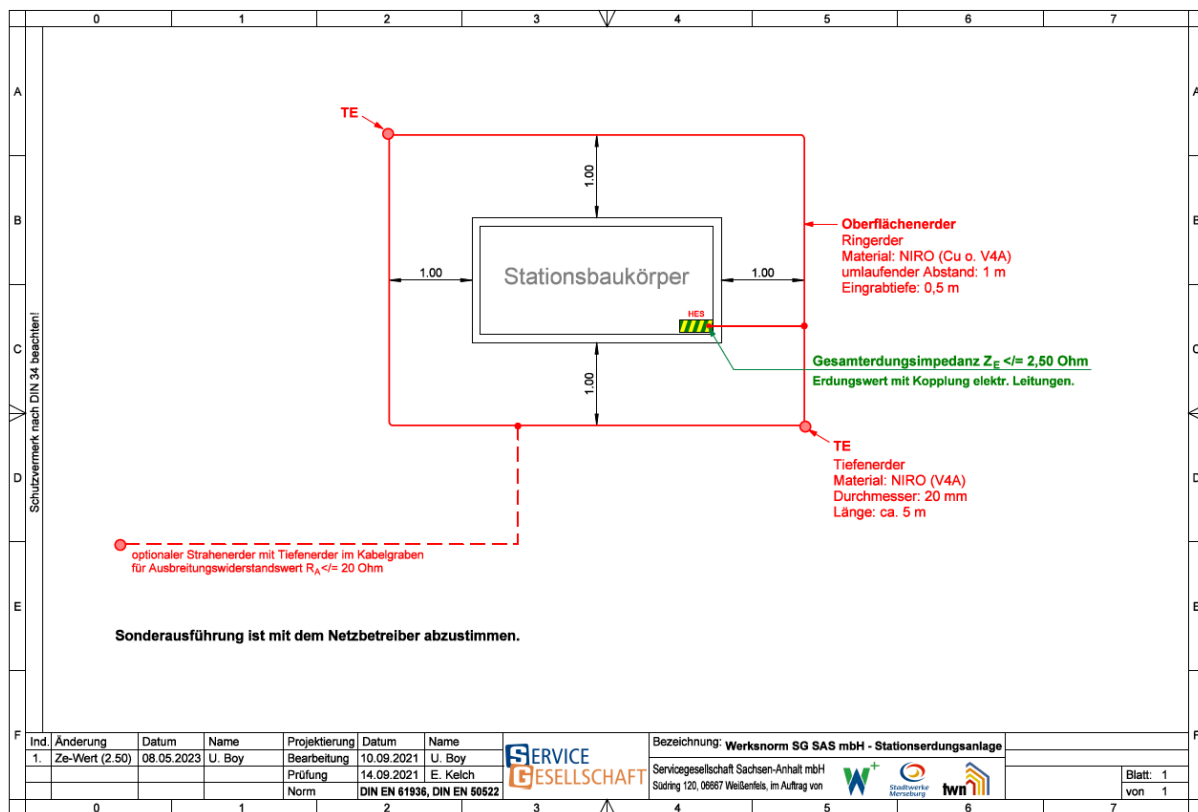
0 1 2 3 4 5 6 7

A B C D E F

Schutzvermerk nach DIN 34 beachten!

TE

1.00

1.00

Stationsbaukörper

1.00

HES

1.00

Oberflächenerder
Ringerder
Material: NIRO (Cu o. V4A)
umlaufender Abstand: 1 m
Eingrabtiefe: 0,5 m

Gesamterdungsimpedanz $Z_E$ </= 2,50 Ohm
Erdungswert mit Kopplung elektr. Leitungen.

TE
Tiefenerder
Material: NIRO (V4A)
Durchmesser: 20 mm
Länge: ca. 5 m

optionaler Strahenerder mit Tiefenerder im Kabelgraben
für Ausbreitungswiderstandswert $R_A$</= 20 Ohm

Sonderausführung ist mit dem Netzbetreiber abzustimmen.

| Ind. | Änderung | Datum | Name | Projektierung | Datum | Name |
|---|---|---|---|---|---|---|
| 1. | Ze-Wert (2.50) | 08.05.2023 | U. Boy | Bearbeitung | 10.09.2021 | U. Boy |
| | | | | Prüfung | 14.09.2021 | E. Kelch |
| | | | | Norm | DIN EN 61936, DIN EN 50522 | |

SERVICE GESELLSCHAFT

Bezeichnung: Werksnorm SG SAS mbH - Stationserdungsanlage

Servicegesellschaft Sachsen-Anhalt mbH
Südring 120, 06667 Weißenfels, im Auftrag von

W+ Stadtwerke Merseburg twn

Blatt: 1
von 1

0 1 2 3 4 5 6 7